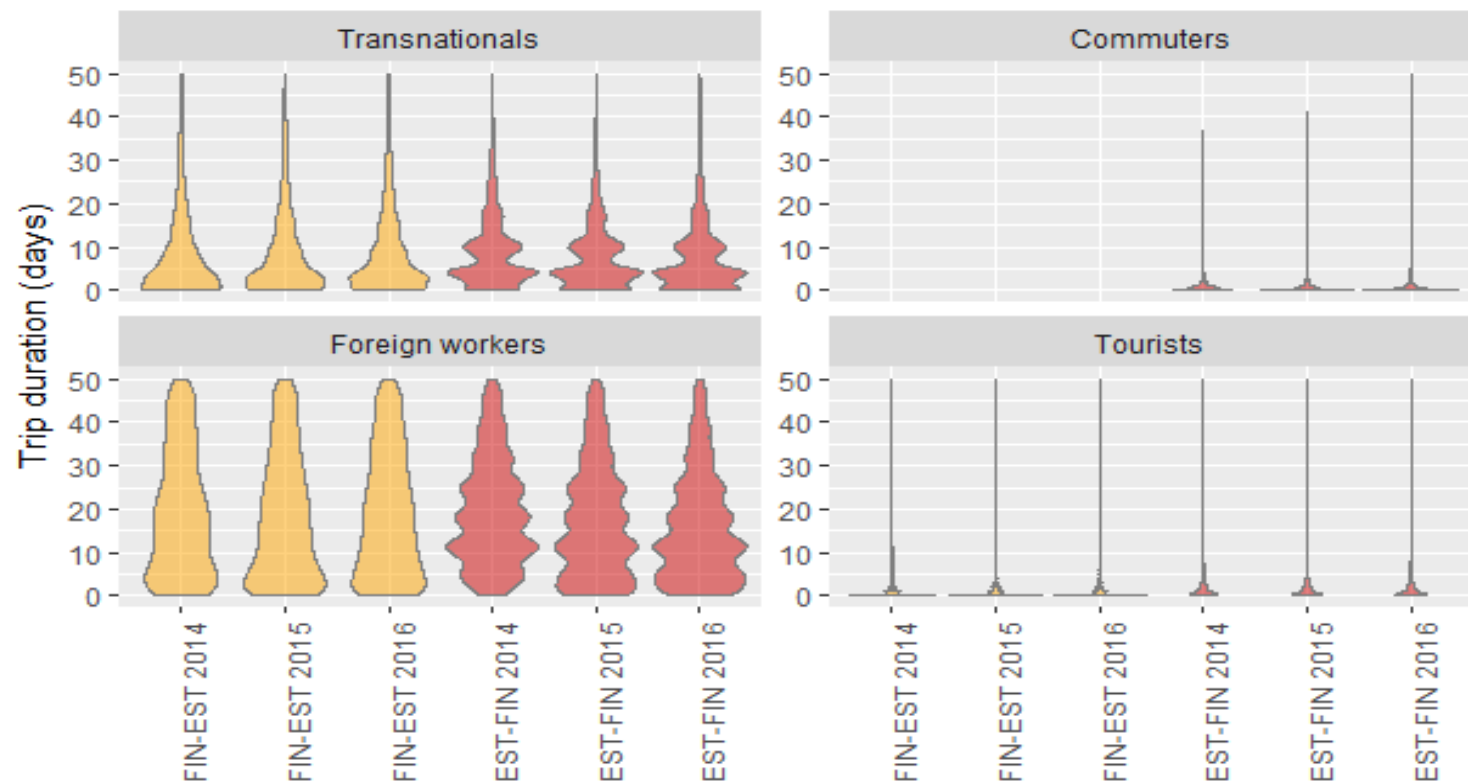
Transnationals

Commuters

Foreign workers

Tourists

Trip duration (days)

50
40
30
20
10
0

FIN-EST 2014
FIN-EST 2015
FIN-EST 2016
EST-FIN 2014
EST-FIN 2015
EST-FIN 2016

FIN-EST 2014
FIN-EST 2015
FIN-EST 2016
EST-FIN 2014
EST-FIN 2015
EST-FIN 2016